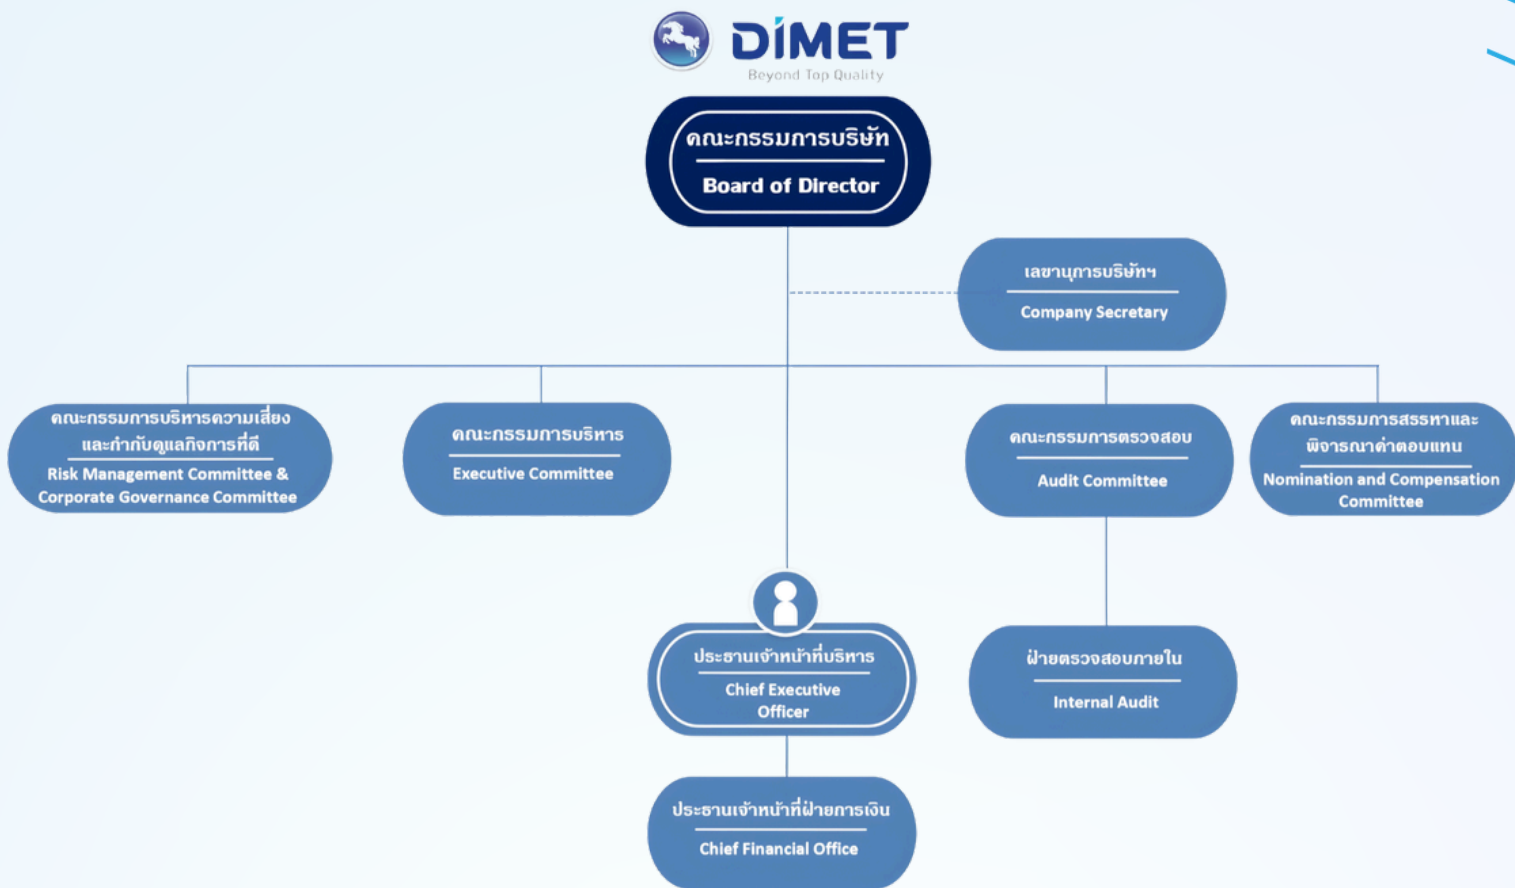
DIMET
Beyond Top Quality

คณะกรรมการบริษัท
Board of Director

เลขานุการบริษัทฯ
Company Secretary

คณะกรรมการบริหารความเสี่ยงและกำกับดูแลกิจการที่ดี
Risk Management Committee & Corporate Governance Committee

คณะกรรมการบริหาร
Executive Committee

คณะกรรมการตรวจสอบ
Audit Committee

คณะกรรมการสรรหาและพิจารณาค่าตอบแทน
Nomination and Compensation Committee

ประธานเจ้าหน้าที่บริหาร
Chief Executive Officer

ฝ่ายตรวจสอบภายใน
Internal Audit

ประธานเจ้าหน้าที่ฝ่ายการเงิน
Chief Financial Office